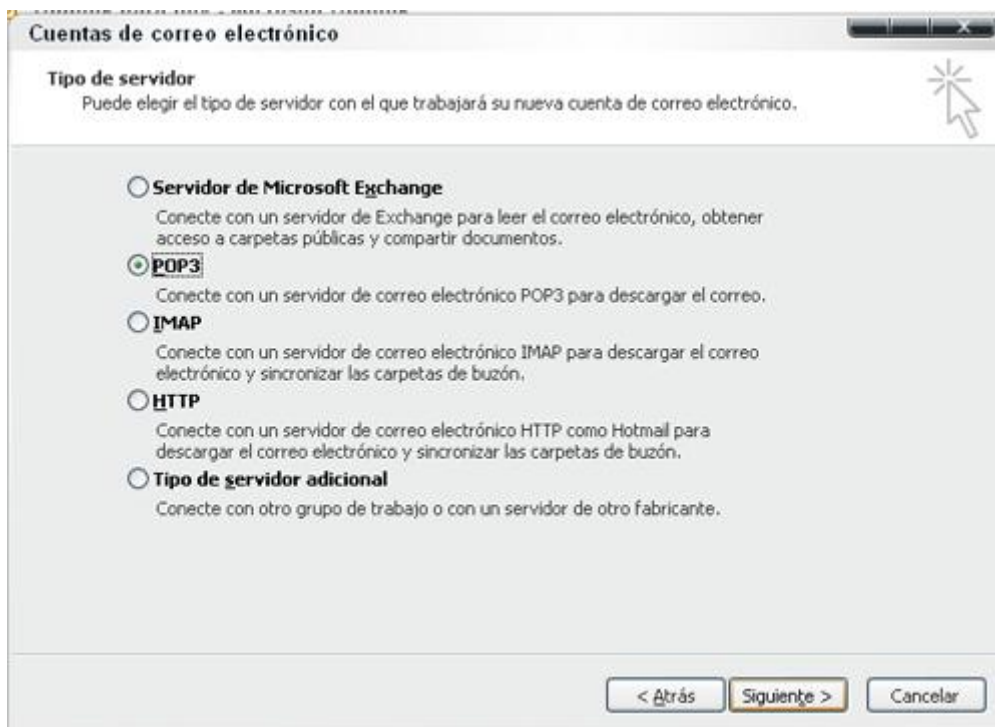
Cuentas de correo electrónico

Tipo de servidor
Puede elegir el tipo de servidor con el que trabajará su nueva cuenta de correo electrónico.

Servidor de Microsoft Exchange
Conecte con un servidor de Exchange para leer el correo electrónico, obtener acceso a carpetas públicas y compartir documentos.

POP3
Conecte con un servidor de correo electrónico POP3 para descargar el correo.

IMAP
Conecte con un servidor de correo electrónico IMAP para descargar el correo electrónico y sincronizar las carpetas de buzón.

HTTP
Conecte con un servidor de correo electrónico HTTP como Hotmail para descargar el correo electrónico y sincronizar las carpetas de buzón.

Tipo de servidor adicional
Conecte con otro grupo de trabajo o con un servidor de otro fabricante.

< Atrás | Siguiente > | Cancelar